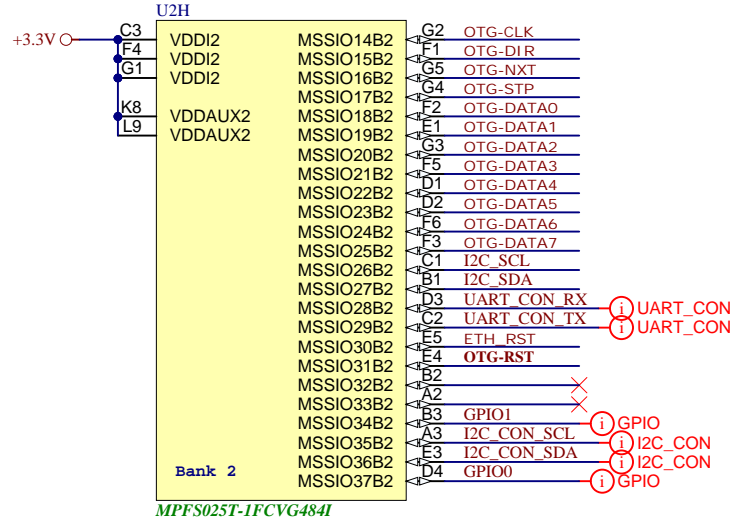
U2H

+3.3V

C3 VDDI2
F4 VDDI2
G1 VDDI2
K8 VDDAUX2
L9 VDDAUX2

MSSIO14B2 G2 OTG-CLK
MSSIO15B2 F1 OTG-DIR
MSSIO16B2 G5 OTG-NXT
MSSIO17B2 G4 OTG-STP
MSSIO18B2 F2 OTG-DATA0
MSSIO19B2 E1 OTG-DATA1
MSSIO20B2 G3 OTG-DATA2
MSSIO21B2 F5 OTG-DATA3
MSSIO22B2 D1 OTG-DATA4
MSSIO23B2 D2 OTG-DATA5
MSSIO24B2 F6 OTG-DATA6
MSSIO25B2 F3 OTG-DATA7
MSSIO26B2 C1 I2C_SCL
MSSIO27B2 B1 I2C_SDA
MSSIO28B2 D3 UART_CON_RX i UART_CON
MSSIO29B2 C2 UART_CON_TX i UART_CON
MSSIO30B2 E5 ETH_RST
MSSIO31B2 E4 OTG-RST
MSSIO32B2 B2
MSSIO33B2 A2
MSSIO34B2 B3 GPIO1 i GPIO
MSSIO35B2 A3 I2C_CON_SCL i I2C_CON
MSSIO36B2 E3 I2C_CON_SDA i I2C_CON
MSSIO37B2 D4 GPIO0 i GPIO

Bank 2

MPFS025T-1FCVG484I